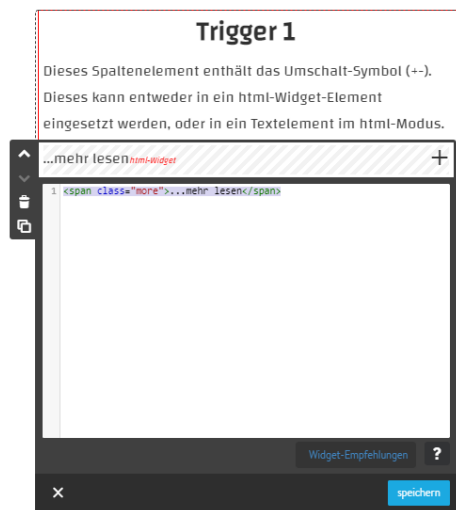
Trigger 1

Dieses Spaltenelement enthält das Umschalt-Symbol (+-). Dieses kann entweder in ein html-Widget-Element eingesetzt werden, oder in ein Textelement im html-Modus.

...mehr lesen html-Widget

+

1 <span class="more">...mehr lesen</span>

Widget-Empfehlungen

?

×

speichern